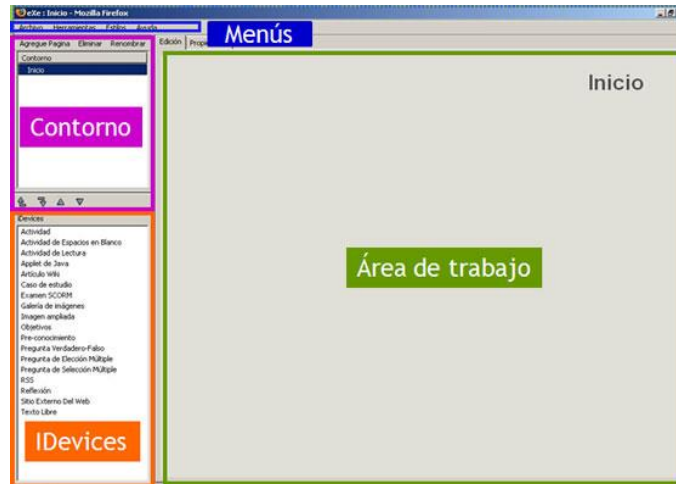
eXe : Inicio - Mozilla Firefox

Archivo Herramientas Estilos Ayuda

Menús

Agregue Pagina Eliminar Renombrar

Contorno

Inicio

Contorno

Edición Propi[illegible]

Inicio

Área de trabajo

iDevices

Actividad
Actividad de Espacios en Blanco
Actividad de Lectura
Applet de Java
Artículo Wiki
Caso de estudio
Examen SCORM
Galería de imágenes
Imagen ampliada
Objetivos
Pre-conocimiento
Pregunta Verdadero-Falso
Pregunta de Elección Múltiple
Pregunta de Selección Múltiple
RSS
Reflexión
Sitio Externo Del Web
Texto Libre

IDevices